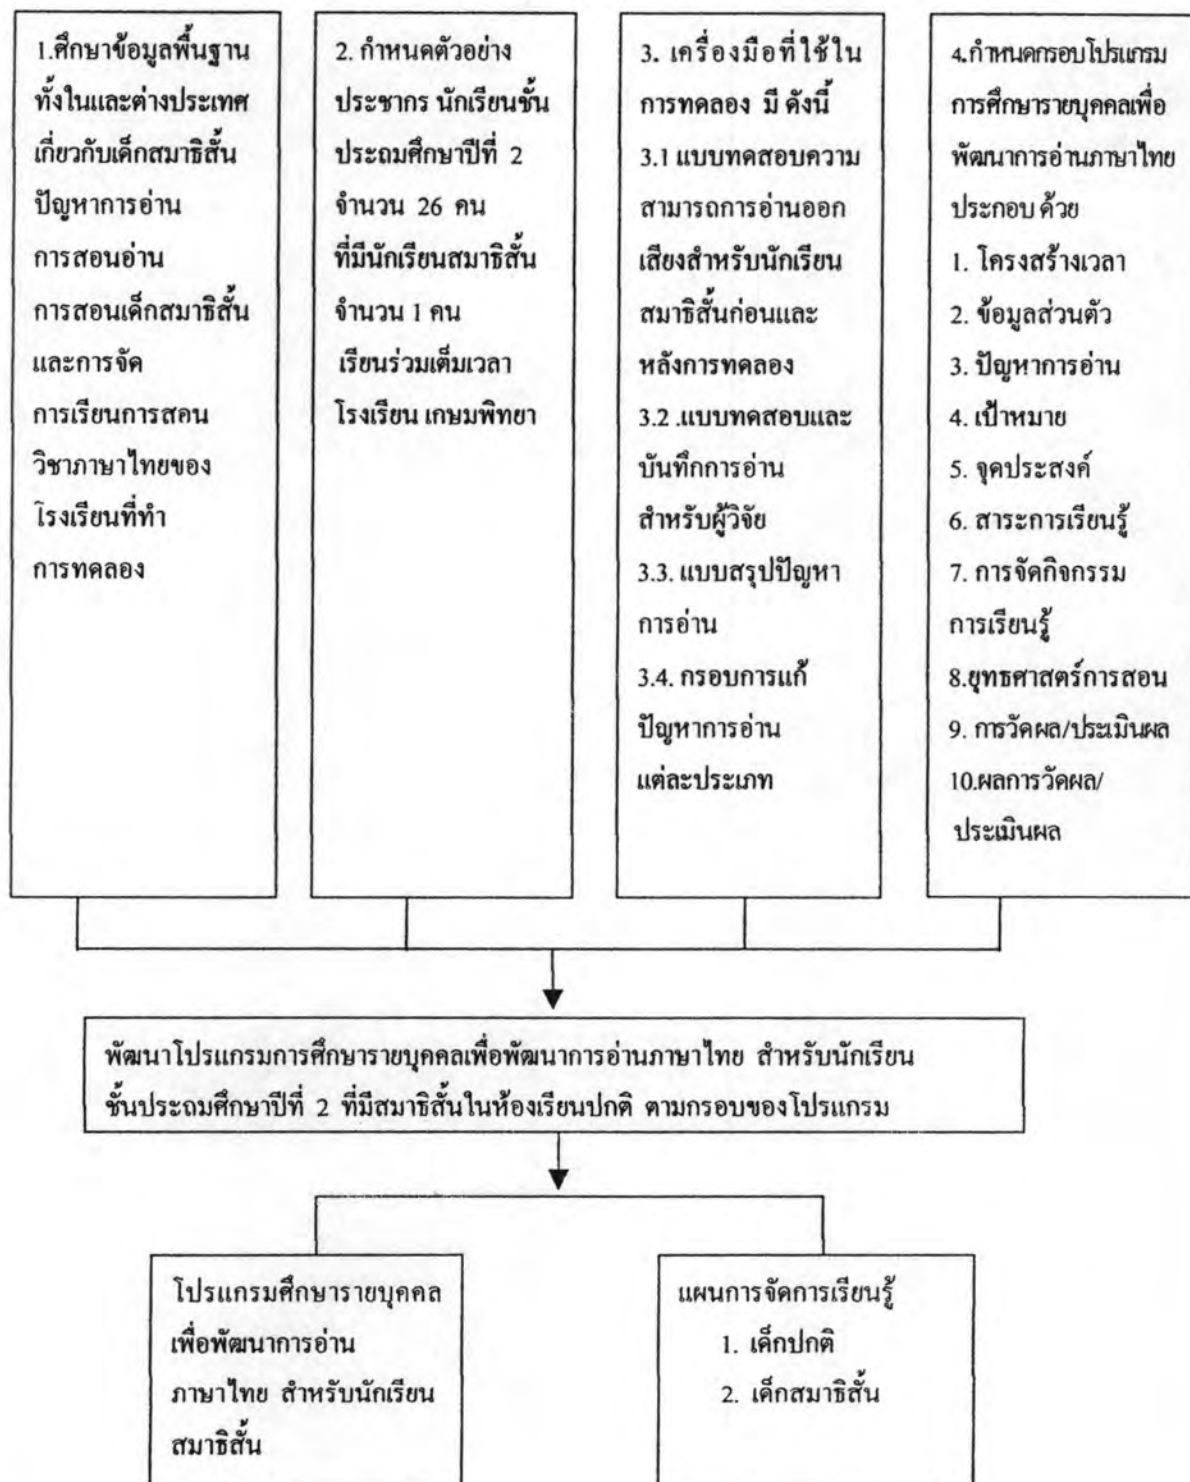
1.ศึกษาข้อมูลพื้นฐาน ทั้งในและต่างประเทศ เกี่ยวกับเด็กสมาธิสั้น ปัญหาการอ่าน การสอนอ่าน การสอนเด็กสมาธิสั้น และการจัด การเรียนการสอน วิชาภาษาไทยของ โรงเรียนที่ทำ การทดลอง

2. กำหนดตัวอย่าง ประชากร นักเรียนชั้น ประถมศึกษาปีที่ 2 จำนวน 26 คน ที่มีนักเรียนสมาธิสั้น จำนวน 1 คน เรียนร่วมเต็มเวลา โรงเรียน เกษมพิทยา

3. เครื่องมือที่ใช้ใน การทดลอง มี ดังนี้
3.1 แบบทดสอบความ สามารถการอ่านออก เสียงสำหรับนักเรียน สมาธิสั้นก่อนและ หลังการทดลอง
3.2 .แบบทดสอบและ บันทึกการอ่าน สำหรับผู้วิจัย
3.3. แบบสรุปปัญหา การอ่าน
3.4. กรอบการแก้ ปัญหาการอ่าน แต่ละประเภท

4.กำหนดกรอบโปรแกรม การศึกษารายบุคคลเพื่อ พัฒนาการอ่านภาษาไทย ประกอบ ด้วย
1. โครงสร้างเวลา
2. ข้อมูลส่วนตัว
3. ปัญหาการอ่าน
4. เป้าหมาย
5. จุดประสงค์
6. สาระการเรียนรู้
7. การจัดกิจกรรม การเรียนรู้
8.ยุทธศาสตร์การสอน
9. การวัดผล/ประเมินผล
10.ผลการวัดผล/ ประเมินผล

พัฒนาโปรแกรมการศึกษารายบุคคลเพื่อพัฒนาการอ่านภาษาไทย สำหรับนักเรียน ชั้นประถมศึกษาปีที่ 2 ที่มีสมาธิสั้นในห้องเรียนปกติ ตามกรอบของโปรแกรม

โปรแกรมศึกษารายบุคคล เพื่อพัฒนาการอ่าน ภาษาไทย สำหรับนักเรียน สมาธิสั้น

แผนการจัดการเรียนรู้
1. เด็กปกติ
2. เด็กสมาธิสั้น